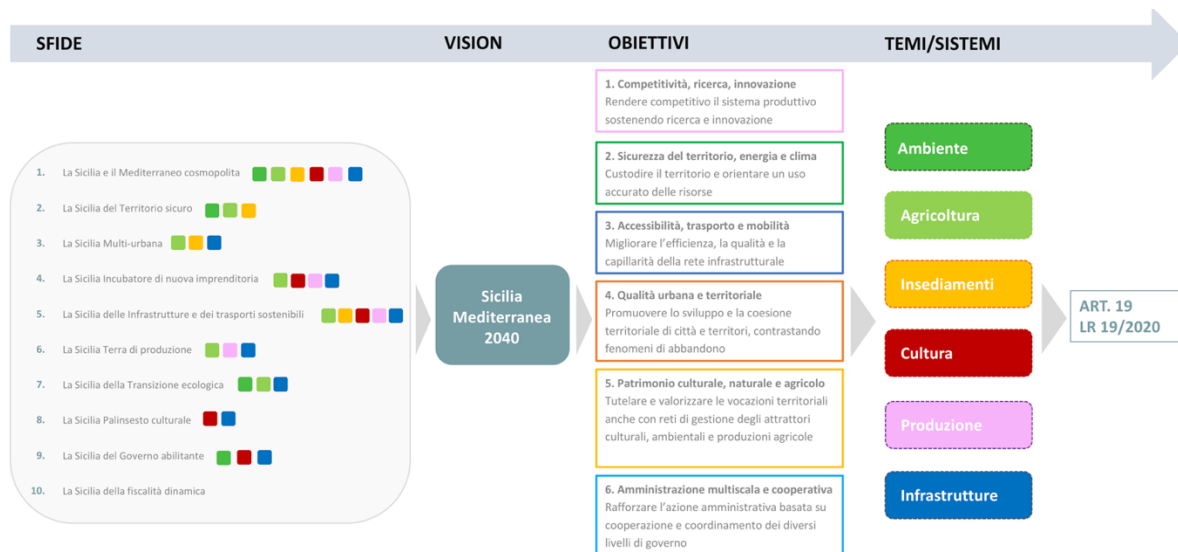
SFIDE VISION OBIETTIVI TEMI/SISTEMI

1. La Sicilia e il Mediterraneo cosmopolita
2. La Sicilia del Territorio sicuro
3. La Sicilia Multi-urbana
4. La Sicilia Incubatore di nuova imprenditoria
5. La Sicilia delle Infrastrutture e dei trasporti sostenibili
6. La Sicilia Terra di produzione
7. La Sicilia della Transizione ecologica
8. La Sicilia Palinsesto culturale
9. La Sicilia del Governo abilitante
10. La Sicilia della fiscalità dinamica

Sicilia Mediterranea 2040

1. Competitività, ricerca, innovazione
Rendere competitivo il sistema produttivo sostenendo ricerca e innovazione

2. Sicurezza del territorio, energia e clima
Custodire il territorio e orientare un uso accurato delle risorse

3. Accessibilità, trasporto e mobilità
Migliorare l'efficienza, la qualità e la capillarità della rete infrastrutturale

4. Qualità urbana e territoriale
Promuovere lo sviluppo e la coesione territoriale di città e territori, contrastando fenomeni di abbandono

5. Patrimonio culturale, naturale e agricolo
Tutelare e valorizzare le vocazioni territoriali anche con reti di gestione degli attrattori culturali, ambientali e produzioni agricole

6. Amministrazione multiscala e cooperativa
Rafforzare l'azione amministrativa basata su cooperazione e coordinamento dei diversi livelli di governo

Ambiente
Agricoltura
Insediamenti
Cultura
Produzione
Infrastrutture

ART. 19
LR 19/2020